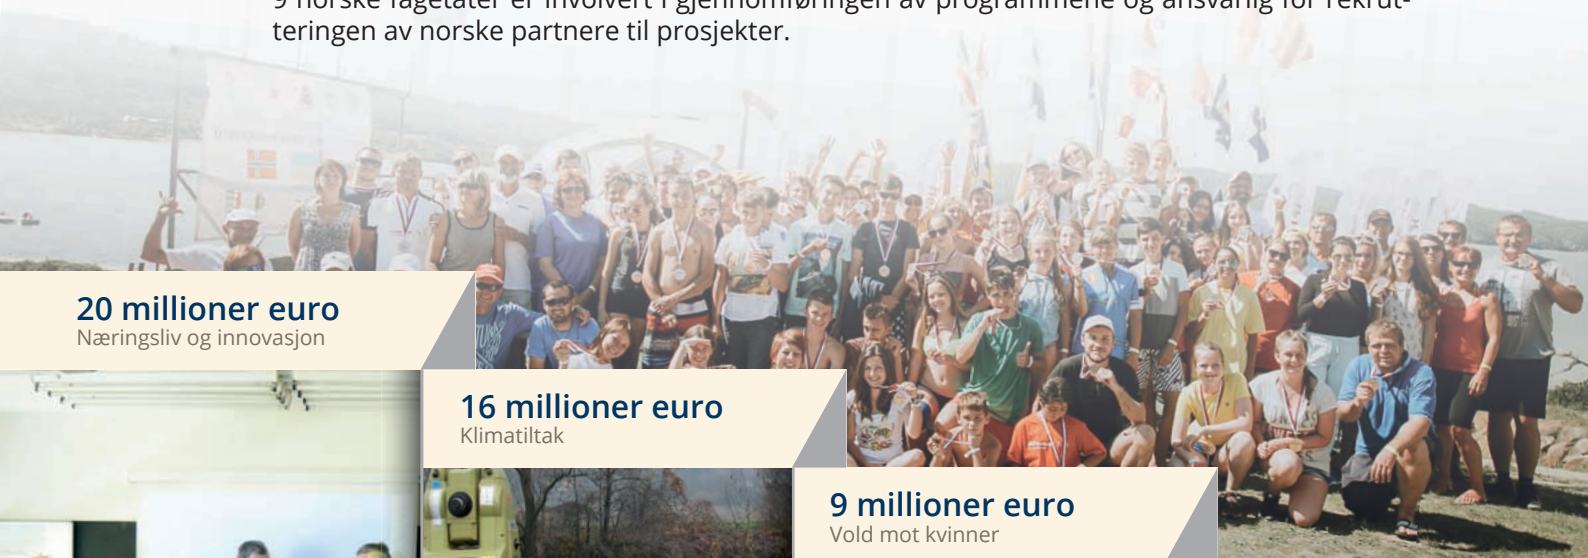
9 norske fagetater er involvert i gjennomføringen av programmene og ansvarlig for rekrutteringen av norske partnere til prosjekter.

20 millioner euro
Næringsliv og innovasjon

16 millioner euro
Klimatiltak

9 millioner euro
Vold mot kvinner